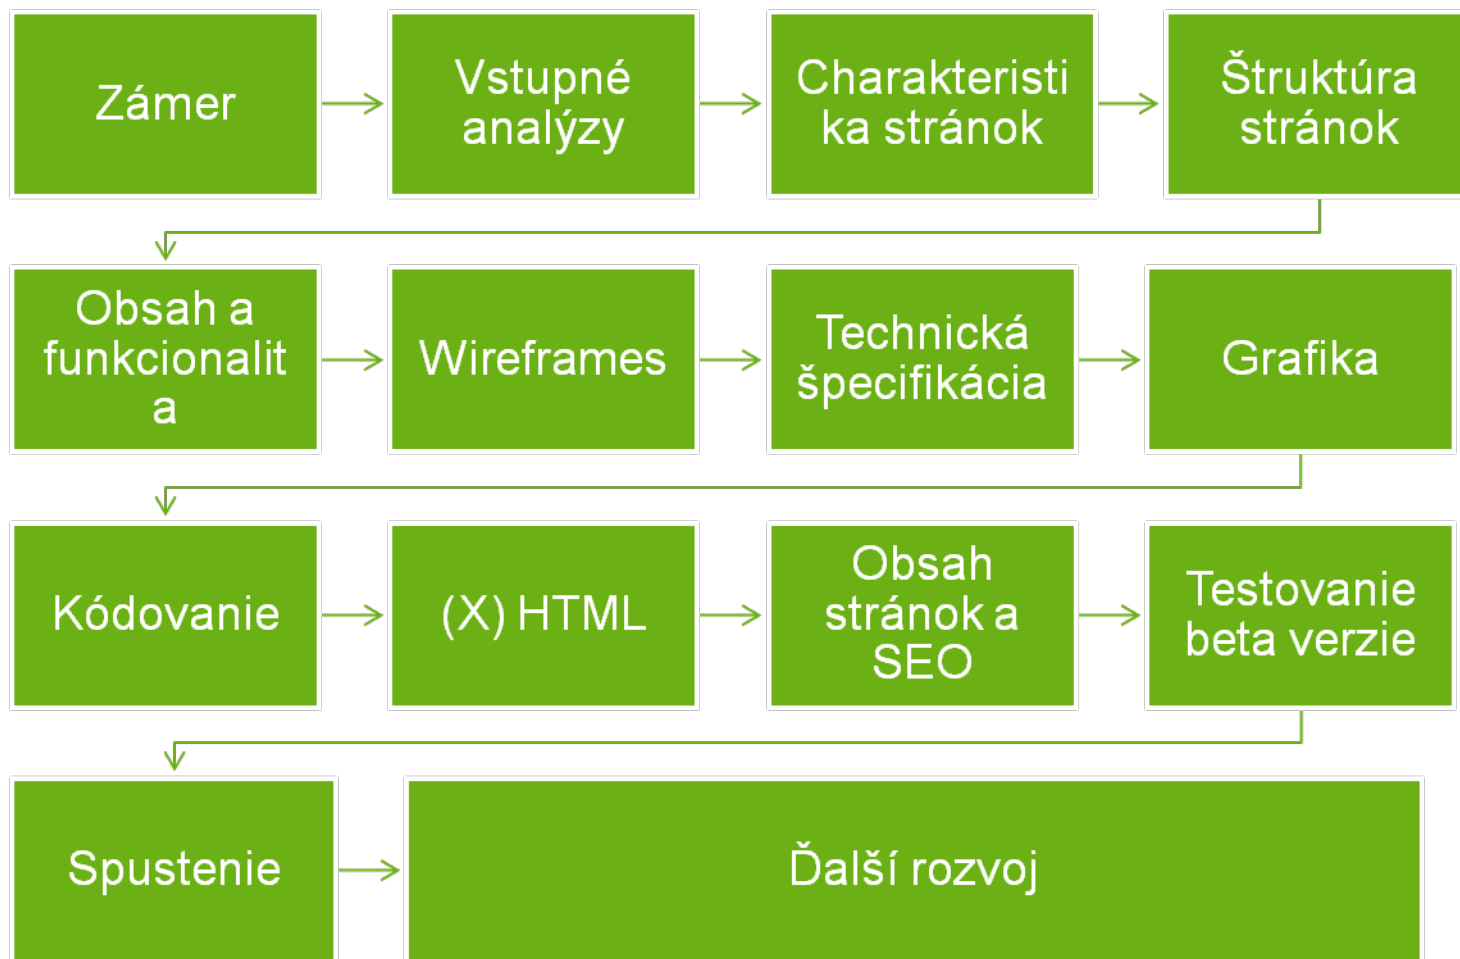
Zámer

Vstupné analýzy

Charakteristika stránok

Štruktúra stránok

Obsah a funkcionalita

Wireframes

Technická špecifikácia

Grafika

Kódovanie

(X) HTML

Obsah stránok a SEO

Testovanie beta verzie

Spustenie

Ďalší rozvoj